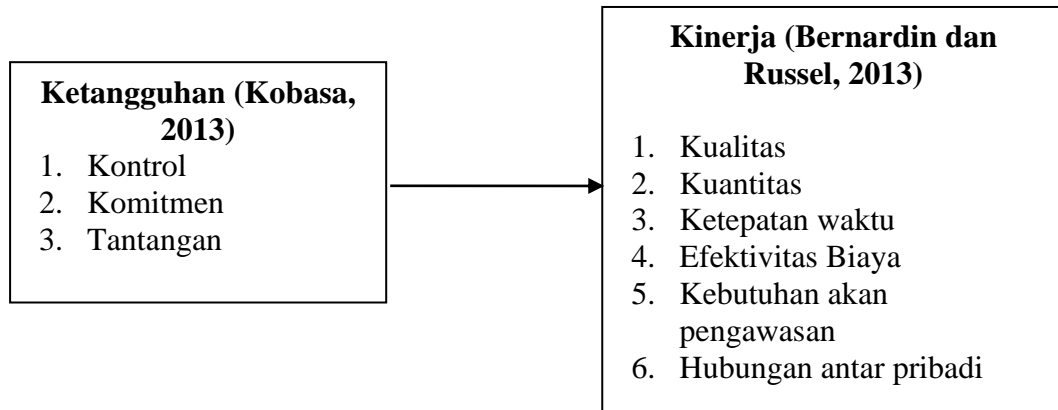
Ketangguhan (Kobasa, 2013)
1. Kontrol
2. Komitmen
3. Tantangan

Kinerja (Bernardin dan Russel, 2013)
1. Kualitas
2. Kuantitas
3. Ketepatan waktu
4. Efektivitas Biaya
5. Kebutuhan akan pengawasan
6. Hubungan antar pribadi